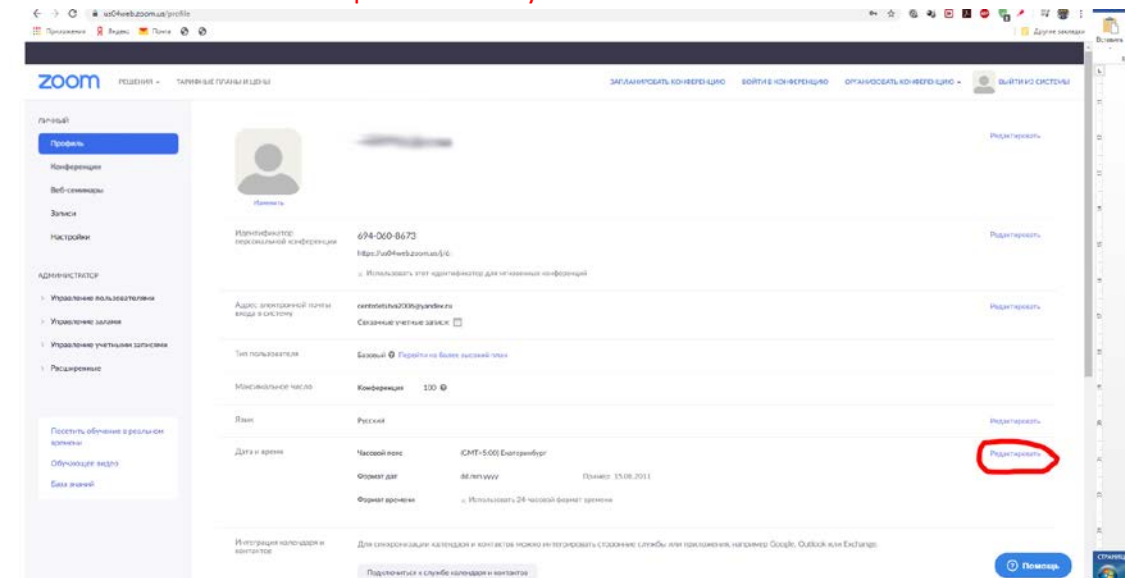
us04web.zoom.us/profile

Приложения Яндекс Почта

Другие закладки

zoom РЕШЕНИЯ ТАРИФНЫЕ ПЛАНЫ И ЦЕНЫ ЗАПЛАНИРОВАТЬ КОНФЕРЕНЦИЮ ВОЙТИ В КОНФЕРЕНЦИЮ ОРГАНИЗОВАТЬ КОНФЕРЕНЦИЮ ВЫЙТИ ИЗ СИСТЕМЫ

ЛИЧНЫЙ
Профиль
Конференции
Веб-семинары
Записи
Настройки

АДМИНИСТРАТОР
Управление пользователями
Управление залами
Управление учетными записями
Расширенные

Посетить обучение в реальном времени
Обучающее видео
База знаний

Изменить

Редактировать

Идентификатор персональной конференции
694-060-8673
https://us04web.zoom.us/j/6
Использовать этот идентификатор для мгновенных конференций
Редактировать

Адрес электронной почты входа в систему
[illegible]@yandex.ru
Связанные учетные записи:
Редактировать

Тип пользователя
Базовый Перейти на более высокий план

Максимальное число
Конференция 100

Язык
Русский
Редактировать

Дата и время
Часовой пояс (GMT+5:00) Екатеринбург
Формат дат dd.mm.yyyy Пример: 15.08.2011
Формат времени Использовать 24-часовой формат времени
Редактировать

Интеграция календаря и контактов
Для синхронизации календаря и контактов можно интегрировать сторонние службы или приложения, например Google, Outlook или Exchange.
Подключиться к службе календаря и контактов

Помощь